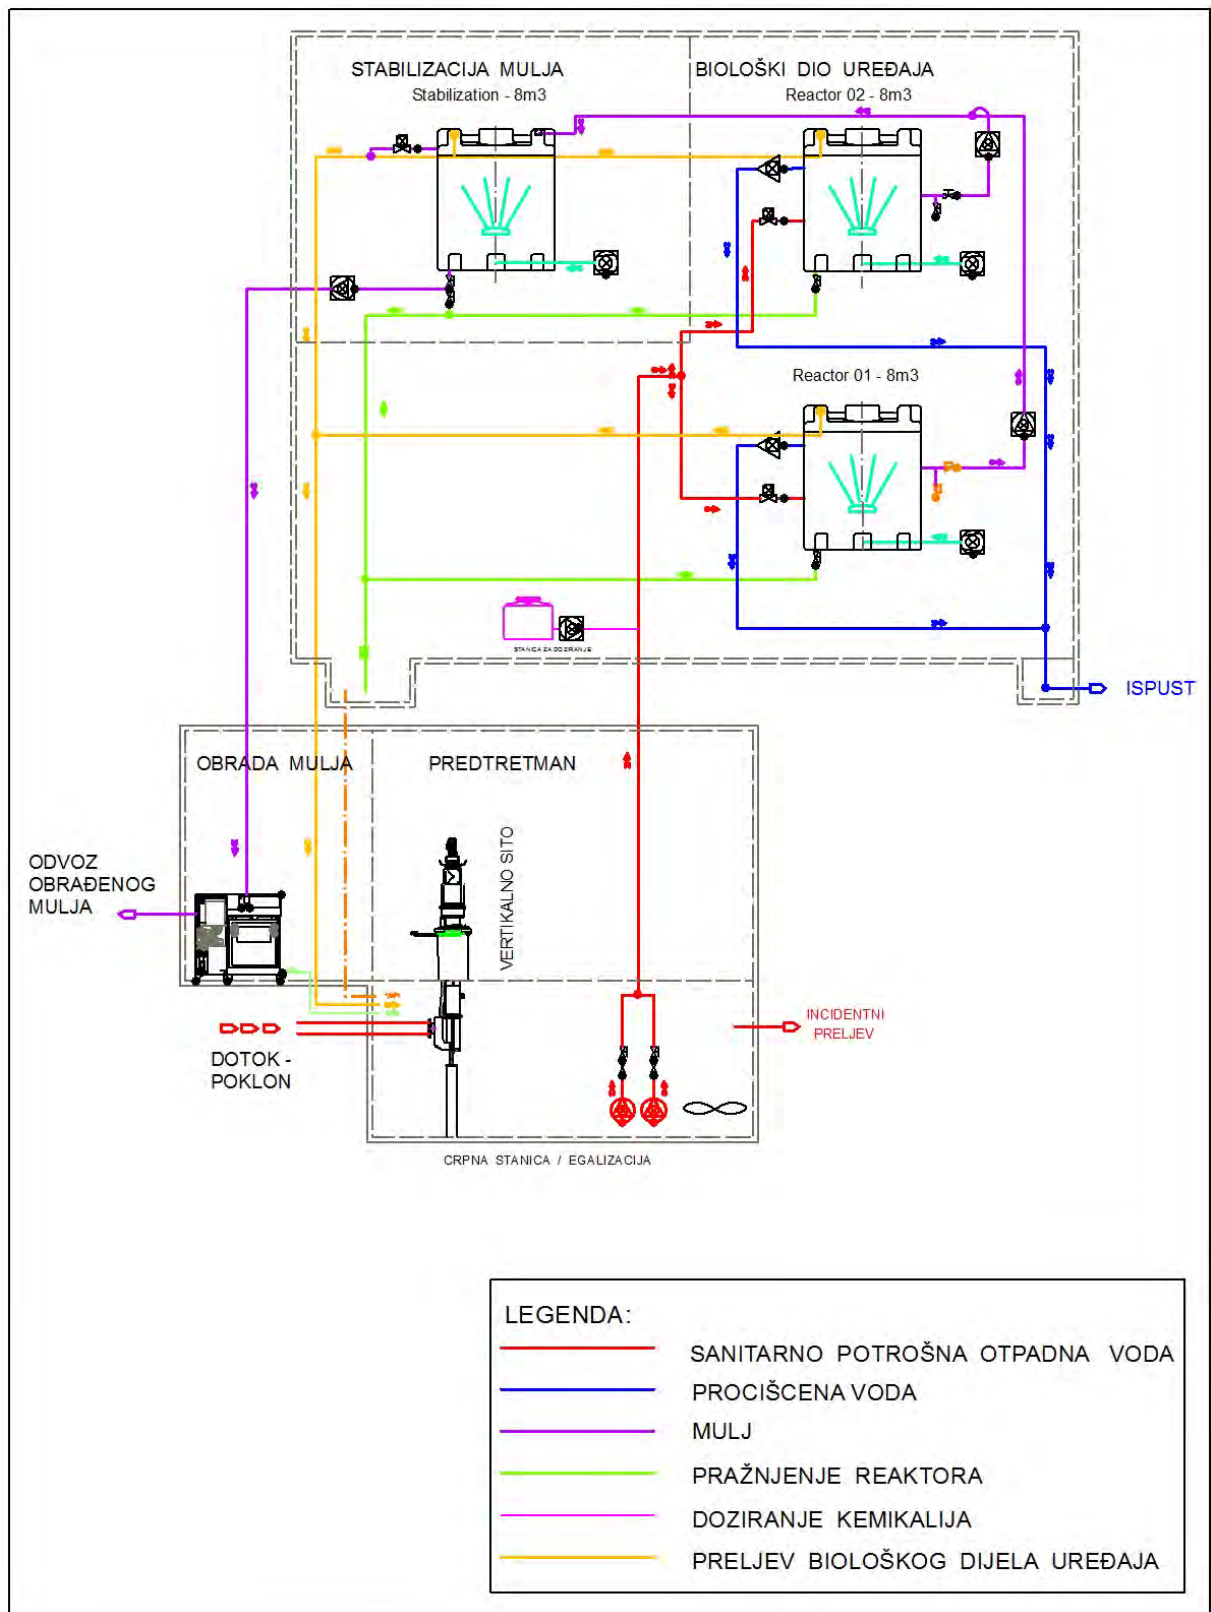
STABILIZACIJA MULJA
Stabilization - 8m3

BIOLOŠKI DIO UREĐAJA
Reactor 02 - 8m3

Reactor 01 - 8m3

STANICA ZA DOZIRANJE

ISPUST

OBRADA MULJA

PREDTRETMAN

VERTIKALNO SITO

ODVOZ OBRAĐENOG MULJA

DOTOK - POKLON

INCIDENTNI PRELJEV

CRPNA STANICA / EGALIZACIJA

LEGENDA:

SANITARNO POTROŠNA OTPADNA VODA

PROCIŠCENA VODA

MULJ

PRAŽNJENJE REAKTORA

DOZIRANJE KEMIKALIJA

PRELJEV BIOLOŠKOG DIJELA UREĐAJA